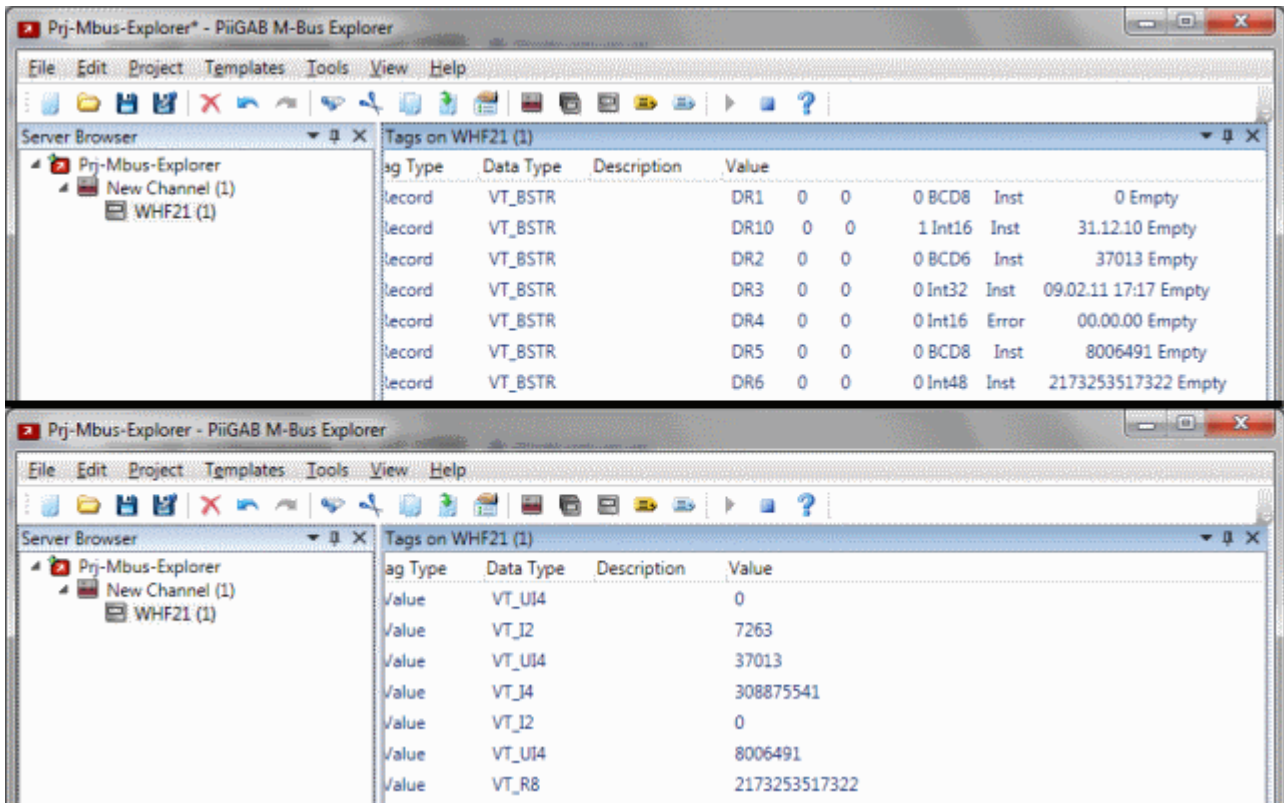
Prj-Mbus-Explorer* - PiiGAB M-Bus Explorer

File Edit Project Templates Tools View Help

Server Browser

Prj-Mbus-Explorer
New Channel (1)
WHF21 (1)

Tags on WHF21 (1)

| ag Type | Data Type | Description | Value |
|---|---|---|---|
| lecord | VT_BSTR | | DR1 0 0 0 BCD8 Inst 0 Empty |
| lecord | VT_BSTR | | DR10 0 0 1 Int16 Inst 31.12.10 Empty |
| lecord | VT_BSTR | | DR2 0 0 0 BCD6 Inst 37013 Empty |
| lecord | VT_BSTR | | DR3 0 0 0 Int32 Inst 09.02.11 17:17 Empty |
| lecord | VT_BSTR | | DR4 0 0 0 Int16 Error 00.00.00 Empty |
| lecord | VT_BSTR | | DR5 0 0 0 BCD8 Inst 8006491 Empty |
| lecord | VT_BSTR | | DR6 0 0 0 Int48 Inst 2173253517322 Empty |

Prj-Mbus-Explorer - PiiGAB M-Bus Explorer

File Edit Project Templates Tools View Help

Server Browser

Prj-Mbus-Explorer
New Channel (1)
WHF21 (1)

Tags on WHF21 (1)

| ag Type | Data Type | Description | Value |
|---|---|---|---|
| Value | VT_UI4 | | 0 |
| Value | VT_I2 | | 7263 |
| Value | VT_UI4 | | 37013 |
| Value | VT_I4 | | 308875541 |
| Value | VT_I2 | | 0 |
| Value | VT_UI4 | | 8006491 |
| Value | VT_R8 | | 2173253517322 |